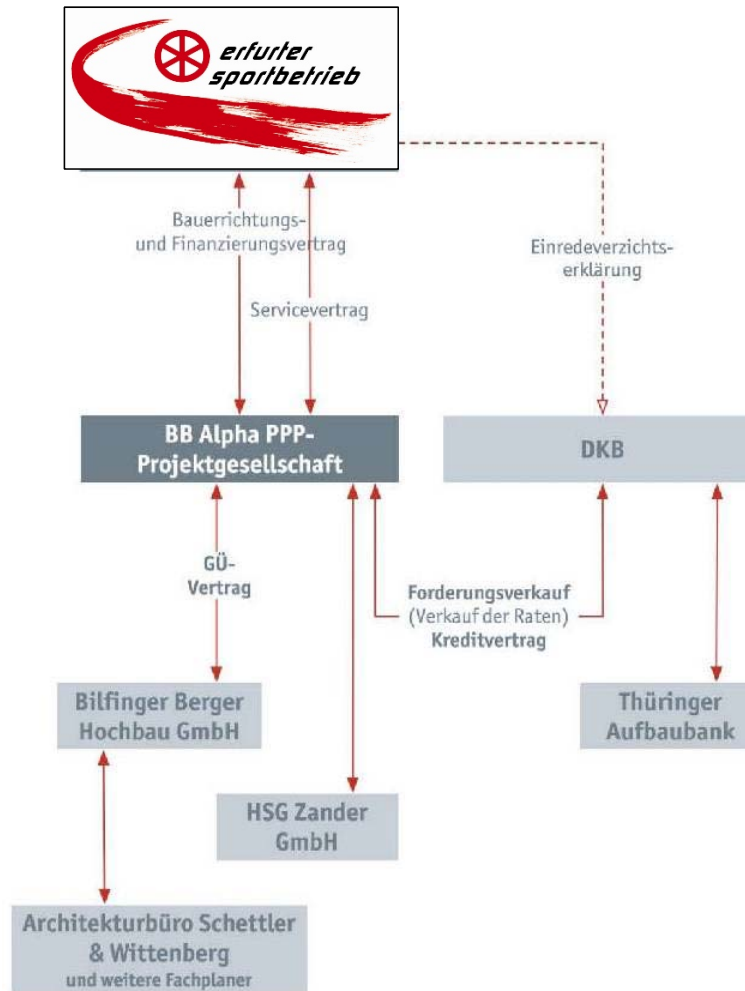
erfurter sportbetrieb

Bauerrichtungs- und Finanzierungsvertrag

Servicevertrag

Einredeverzichtserklärung

BB Alpha PPP-Projektgesellschaft

DKB

GÜ-Vertrag

Forderungsverkauf (Verkauf der Raten) Kreditvertrag

Bilfinger Berger Hochbau GmbH

Thüringer Aufbaubank

HSG Zander GmbH

Architekturbüro Schettler & Wittenberg und weitere Fachplaner